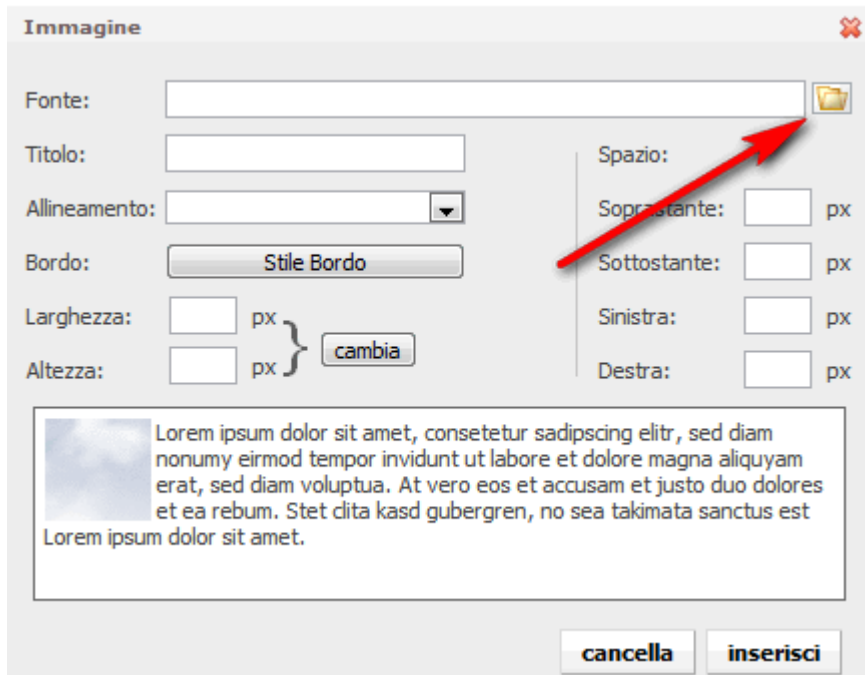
Immagine

Fonte:

Titolo:

Allineamento:

Bordo: Stile Bordo

Larghezza: px

Altezza: px

cambia

Spazio:

Soprastante: px

Sottostante: px

Sinistra: px

Destra: px

Lorem ipsum dolor sit amet, consetetur sadipscing elitr, sed diam nonumy eirmod tempor invidunt ut labore et dolore magna aliquyam erat, sed diam voluptua. At vero eos et accusam et justo duo dolores et ea rebum. Stet clita kasd gubergren, no sea takimata sanctus est Lorem ipsum dolor sit amet.

cancella inserisci